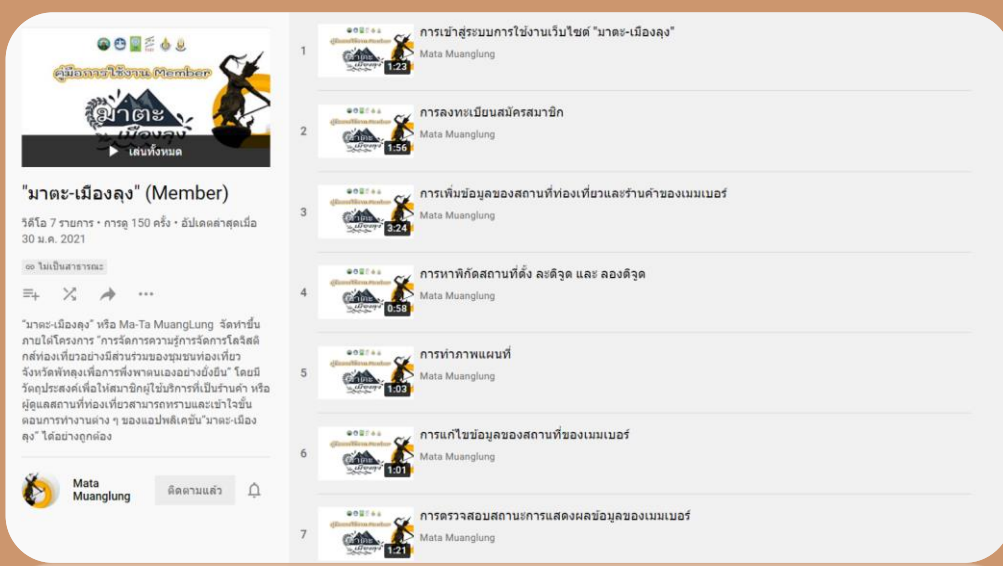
คู่มือการใช้งาน Member

มาตะ-เมืองลุง

▶ เล่นทั้งหมด

"มาตะ-เมืองลุง" (Member)

วิดีโอ 7 รายการ • การดู 150 ครั้ง • อัปเดตล่าสุดเมื่อ 30 ม.ค. 2021

ไม่เป็นสาธารณะ

"มาตะ-เมืองลุง" หรือ Ma-Ta MuangLung จัดทำขึ้นภายใต้โครงการ "การจัดการความรู้การจัดการโลจิสติกส์ท่องเที่ยวอย่างมีส่วนร่วมของชุมชนท่องเที่ยวจังหวัดพัทลุงเพื่อการพึ่งพาตนเองอย่างยั่งยืน" โดยมีวัตถุประสงค์เพื่อให้สมาชิกผู้ใช้บริการที่เป็นร้านค้า หรือผู้ดูแลสถานที่ท่องเที่ยวสามารถทราบและเข้าใจขั้นตอนการทำงานต่าง ๆ ของแอปพลิเคชัน"มาตะ-เมืองลุง" ได้อย่างถูกต้อง

Mata Muanglung

ติดตามแล้ว

1
1:23
การเข้าสู่ระบบการใช้งานเว็บไซต์ "มาตะ-เมืองลุง"
Mata Muanglung

2
1:56
การลงทะเบียนสมัครสมาชิก
Mata Muanglung

3
3:24
การเพิ่มข้อมูลของสถานที่ท่องเที่ยวและร้านค้าของเมมเบอร์
Mata Muanglung

4
0:58
การหาพิกัดสถานที่ตั้ง ละติจูด และ ลองติจูด
Mata Muanglung

5
1:03
การทำภาพแผนที่
Mata Muanglung

6
1:01
การแก้ไขข้อมูลของสถานที่ของเมมเบอร์
Mata Muanglung

7
1:21
การตรวจสอบสถานะการแสดงผลข้อมูลของเมมเบอร์
Mata Muanglung